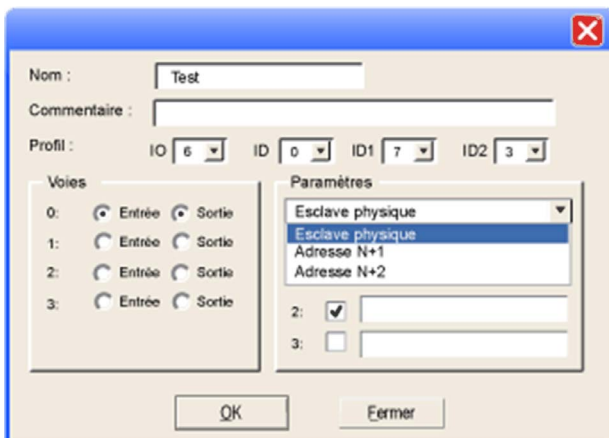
Nom : Test

Commentaire :

Profil : IO 6 ID 0 ID1 7 ID2 3

Voies

0: Entrée Sortie

1: Entrée Sortie

2: Entrée Sortie

3: Entrée Sortie

Paramètres

Esclave physique

Esclave physique

Adresse N+1

Adresse N+2

2:

3:

OK

Fermer